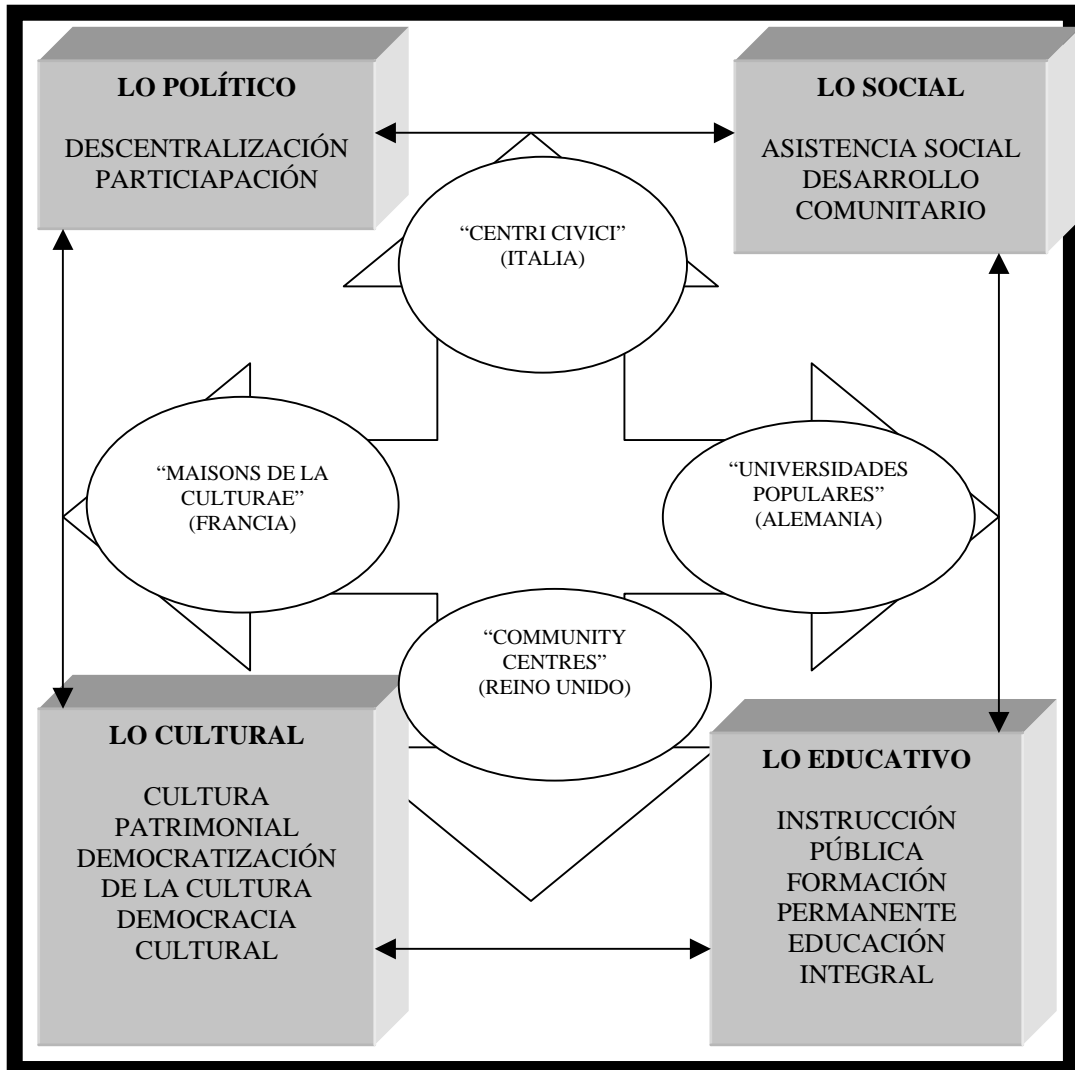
LO POLÍTICO

DESCENTRALIZACIÓN PARTICIAPACIÓN

LO SOCIAL

ASISTENCIA SOCIAL DESARROLLO COMUNITARIO

"CENTRI CIVICI" (ITALIA)

"MAISONS DE LA CULTURAE" (FRANCIA)

"UNIVERSIDADES POPULARES" (ALEMANIA)

"COMMUNITY CENTRES" (REINO UNIDO)

LO CULTURAL

CULTURA PATRIMONIAL DEMOCRATIZACIÓN DE LA CULTURA DEMOCRACIA CULTURAL

LO EDUCATIVO

INSTRUCCIÓN PÚBLICA FORMACIÓN PERMANENTE EDUCACIÓN INTEGRAL